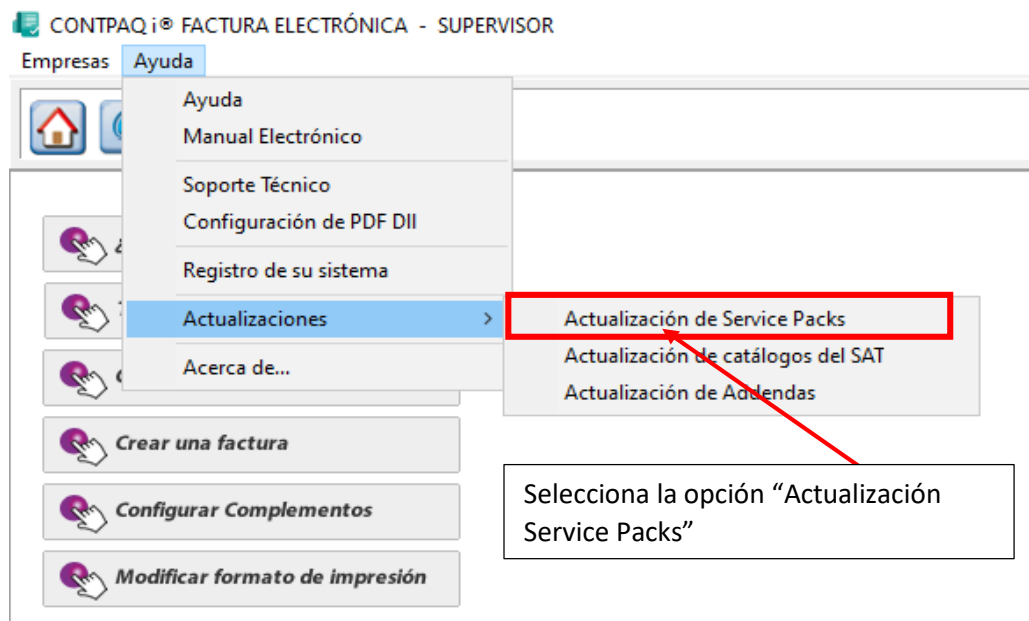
CONTPAQ i® FACTURA ELECTRÓNICA - SUPERVISOR

Empresas Ayuda

Ayuda
Manual Electrónico
Soporte Técnico
Configuración de PDF DII
Registro de su sistema
Actualizaciones
Acerca de...

Actualización de Service Packs
Actualización de catálogos del SAT
Actualización de Addendas

Crear una factura
Configurar Complementos
Modificar formato de impresión

Selecciona la opción "Actualización Service Packs"